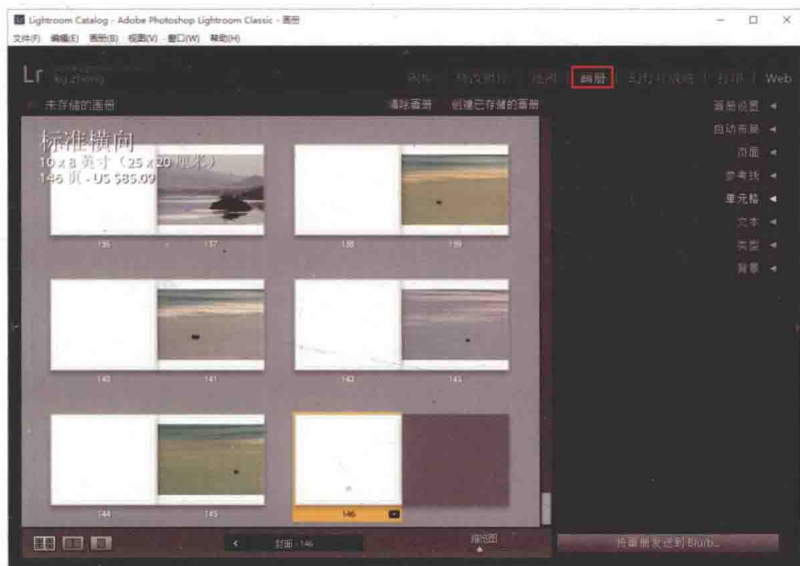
Lightroom Catalog - Adobe Photoshop Lightroom Classic - 画册

文件(F) 编辑(E) 画册(B) 视图(V) 窗口(W) 帮助(H)

Lr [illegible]

图库 | 修改照片 | 地图 | 画册 | 幻灯片放映 | 打印 | Web

未存储的画册

清除画册 创建已存储的画册

标准横向
10 x 8 英寸（25 x 20 厘米）
146 页 - US $85.09

136 137 138 139

140 141 142 143

144 145 146

画册设置
自动布局
页面
参考线
单元格
文本
类型
背景

封面 - 146

缩览图

将画册发送到 Blurb...